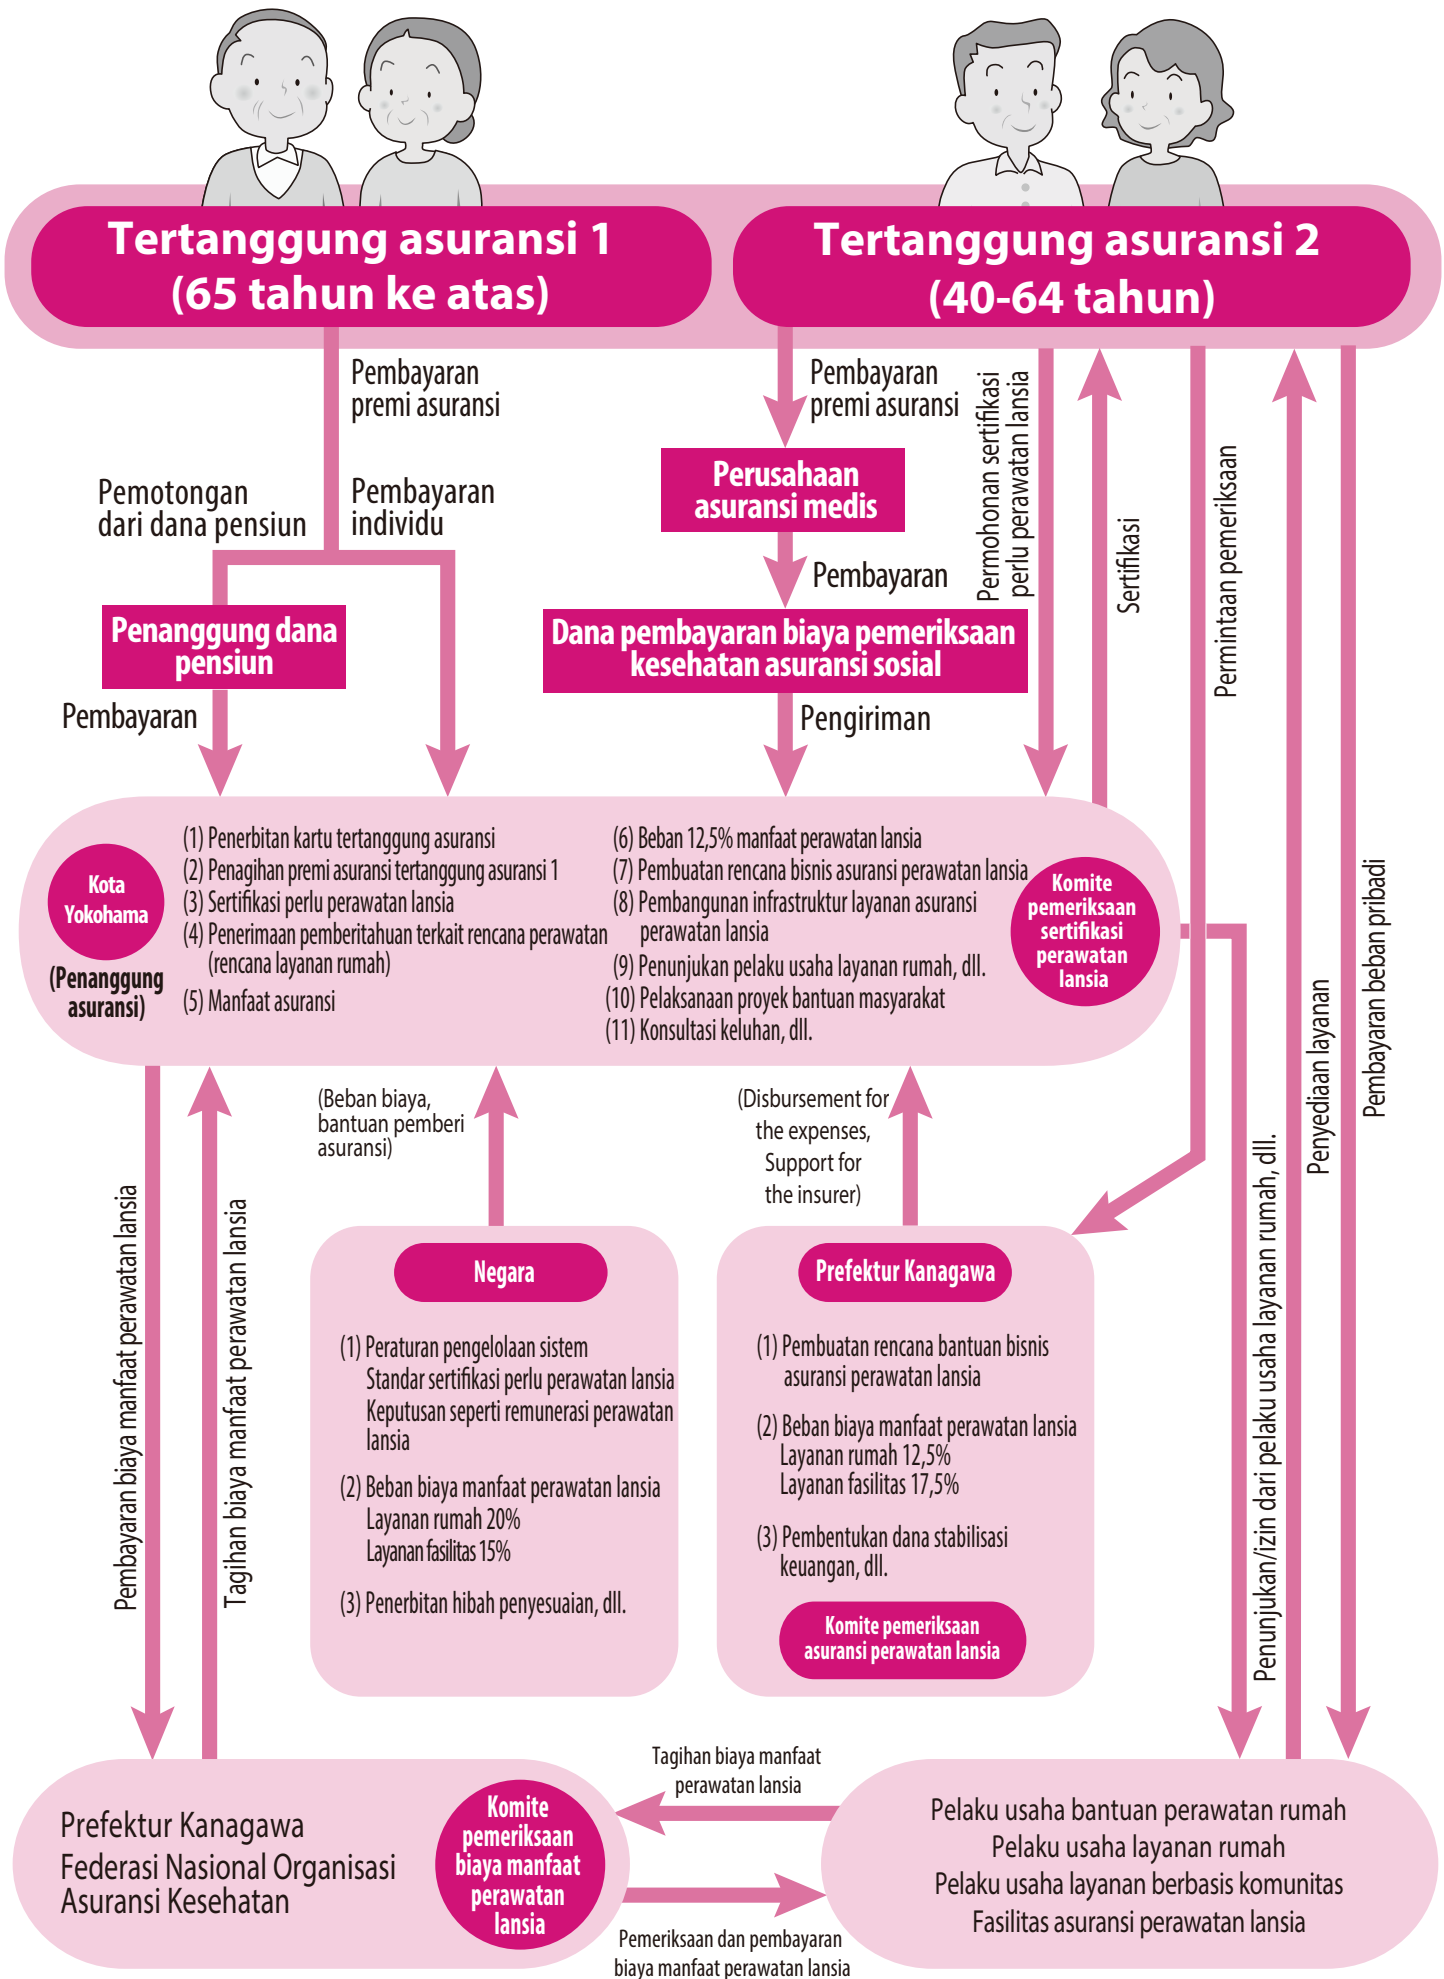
Tertanggung asuransi 1
(65 tahun ke atas)

Tertanggung asuransi 2
(40-64 tahun)

Pembayaran premi asuransi

Pemotongan dari dana pensiun

Pembayaran individu

Penanggung dana pensiun

Pembayaran

Pembayaran premi asuransi

Perusahaan asuransi medis

Pembayaran

Dana pembayaran biaya pemeriksaan kesehatan asuransi sosial

Pengiriman

Permohonan sertifikasi perlu perawatan lansia

Sertifikasi

Permintaan pemeriksaan

Kota Yokohama

(Penanggung asuransi)

(1) Penerbitan kartu tertanggung asuransi
(2) Penagihan premi asuransi tertanggung asuransi 1
(3) Sertifikasi perlu perawatan lansia
(4) Penerimaan pemberitahuan terkait rencana perawatan (rencana layanan rumah)
(5) Manfaat asuransi

(6) Beban 12,5% manfaat perawatan lansia
(7) Pembuatan rencana bisnis asuransi perawatan lansia
(8) Pembangunan infrastruktur layanan asuransi perawatan lansia
(9) Penunjukan pelaku usaha layanan rumah, dll.
(10) Pelaksanaan proyek bantuan masyarakat
(11) Konsultasi keluhan, dll.

Komite pemeriksaan sertifikasi perawatan lansia

Pembayaran beban pribadi

Penyediaan layanan

Penunjukan/izin dari pelaku usaha layanan rumah, dll.

(Beban biaya, bantuan pemberi asuransi)

(Disbursement for the expenses, Support for the insurer)

Pembayaran biaya manfaat perawatan lansia

Tagihan biaya manfaat perawatan lansia

Negara

(1) Peraturan pengelolaan sistem
Standar sertifikasi perlu perawatan lansia
Keputusan seperti remunerasi perawatan lansia
(2) Beban biaya manfaat perawatan lansia
Layanan rumah 20%
Layanan fasilitas 15%
(3) Penerbitan hibah penyesuaian, dll.

Prefektur Kanagawa

(1) Pembuatan rencana bantuan bisnis asuransi perawatan lansia
(2) Beban biaya manfaat perawatan lansia
Layanan rumah 12,5%
Layanan fasilitas 17,5%
(3) Pembentukan dana stabilisasi keuangan, dll.

Komite pemeriksaan asuransi perawatan lansia

Prefektur Kanagawa
Federasi Nasional Organisasi Asuransi Kesehatan

Komite pemeriksaan biaya manfaat perawatan lansia

Tagihan biaya manfaat perawatan lansia

Pemeriksaan dan pembayaran biaya manfaat perawatan lansia

Pelaku usaha bantuan perawatan rumah
Pelaku usaha layanan rumah
Pelaku usaha layanan berbasis komunitas
Fasilitas asuransi perawatan lansia